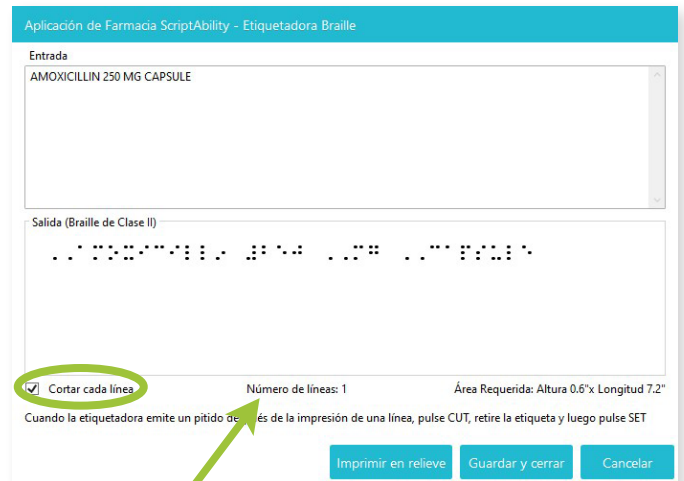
Aplicación de Farmacia ScriptAbility - Etiquetadora Braille

Entrada

AMOXICILLIN 250 MG CAPSULE

Salida (Braille de Clase II)

⠠⠠⠁⠍⠕⠭⠊⠉⠊⠇⠇⠊⠝ ⠼⠃⠑⠚ ⠠⠠⠍⠛ ⠠⠠⠉⠁⠏⠎⠥⠇⠑

Cortar cada línea

Número de líneas: 1

Área Requerida: Altura 0.6"x Longitud 7.2"

Cuando la etiquetadora emite un pitido de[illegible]és de la impresión de una línea, pulse CUT, retire la etiqueta y luego pulse SET

Imprimir en relieve

Guardar y cerrar

Cancelar